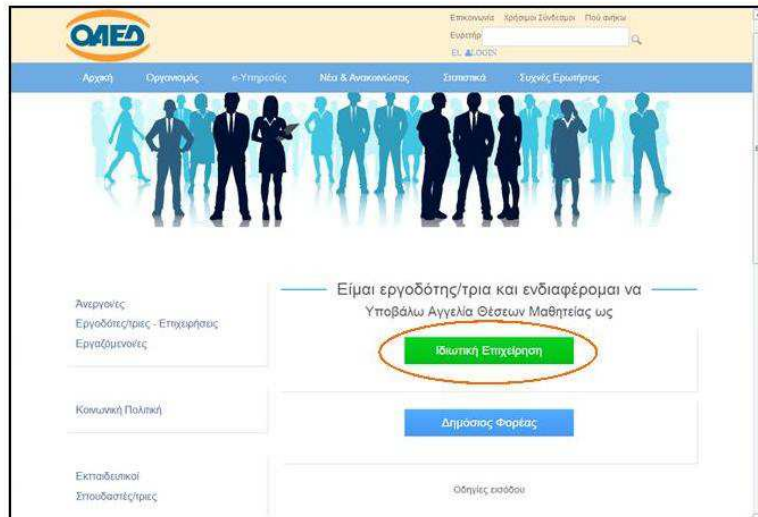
ΟΑΕΔ

Επικοινωνία Χρήσιμοι Σύνδεσμοι Πού ανήκω
Ευρετήριο
EL LOGIN

Αρχική Οργανισμός e-Υπηρεσίες Νέα & Ανακοινώσεις Στατιστικά Συχνές Ερωτήσεις

Άνεργοι/ες
Εργοδότες/τριες - Επιχειρήσεις
Εργαζόμενοι/ες

Κοινωνική Πολιτική

Εκπαιδευτικοί
Σπουδαστές/τριες

Είμαι εργοδότης/τρια και ενδιαφέρομαι να
Υποβάλω Αγγελία Θέσεων Μαθητείας ως

Ιδιωτική Επιχείρηση

Δημόσιος Φορέας

Οδηγίες εισόδου